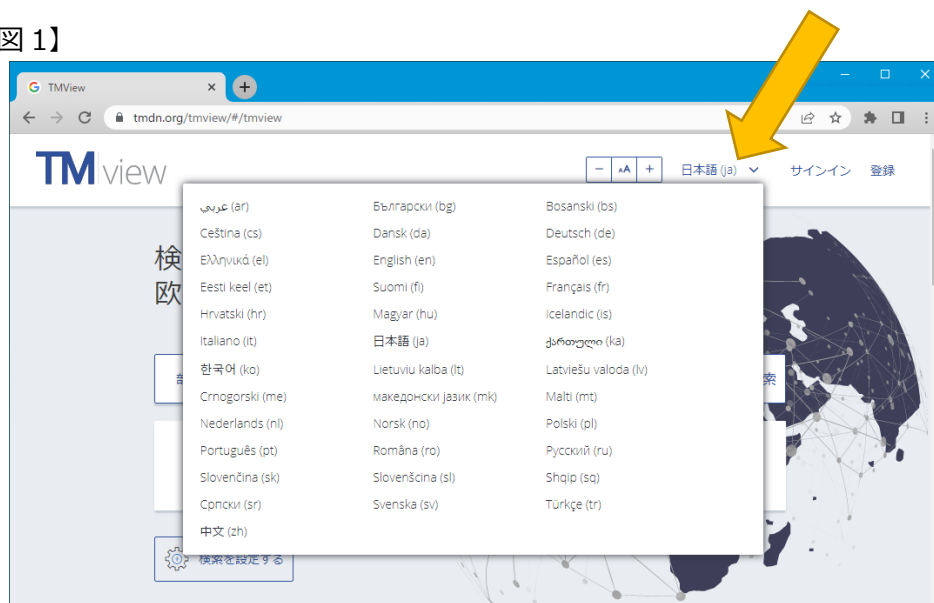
図 1】

TMView

tmdn.org/tmview/#/tmview

TMview

– AA +

日本語 (ja)

サインイン 登録

عربي (ar)
Ceština (cs)
Ελληνικά (el)
Eesti keel (et)
Hrvatski (hr)
Italiano (it)
한국어 (ko)
Crnogorski (me)
Nederlands (nl)
Português (pt)
Slovenčina (sk)
Српски (sr)
中文 (zh)

Български (bg)
Dansk (da)
English (en)
Suomi (fi)
Magyar (hu)
日本語 (ja)
Lietuviu kalba (lt)
македонски јазик (mk)
Norsk (no)
Româna (ro)
Slovenšcina (sl)
Svenska (sv)

Bosanski (bs)
Deutsch (de)
Español (es)
Français (fr)
Icelandic (is)
ქართული (ka)
Latviešu valoda (lv)
Malti (mt)
Polski (pl)
Русский (ru)
Shqip (sq)
Türkçe (tr)

検
欧

索

検索を設定する